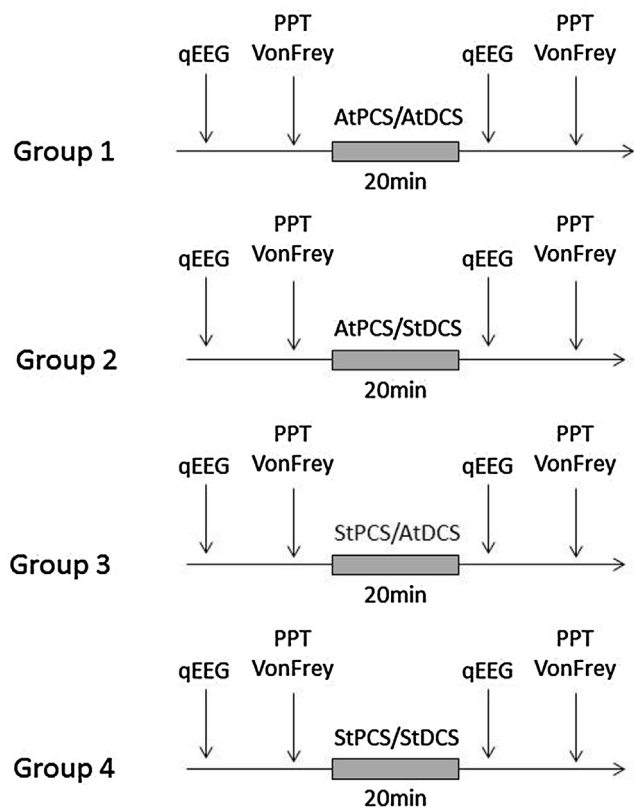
qEEG
PPT VonFrey
AtPCS/AtDCS
qEEG
PPT VonFrey
Group 1
20min

qEEG
PPT VonFrey
AtPCS/StDCS
qEEG
PPT VonFrey
Group 2
20min

qEEG
PPT VonFrey
StPCS/AtDCS
qEEG
PPT VonFrey
Group 3
20min

qEEG
PPT VonFrey
StPCS/StDCS
qEEG
PPT VonFrey
Group 4
20min